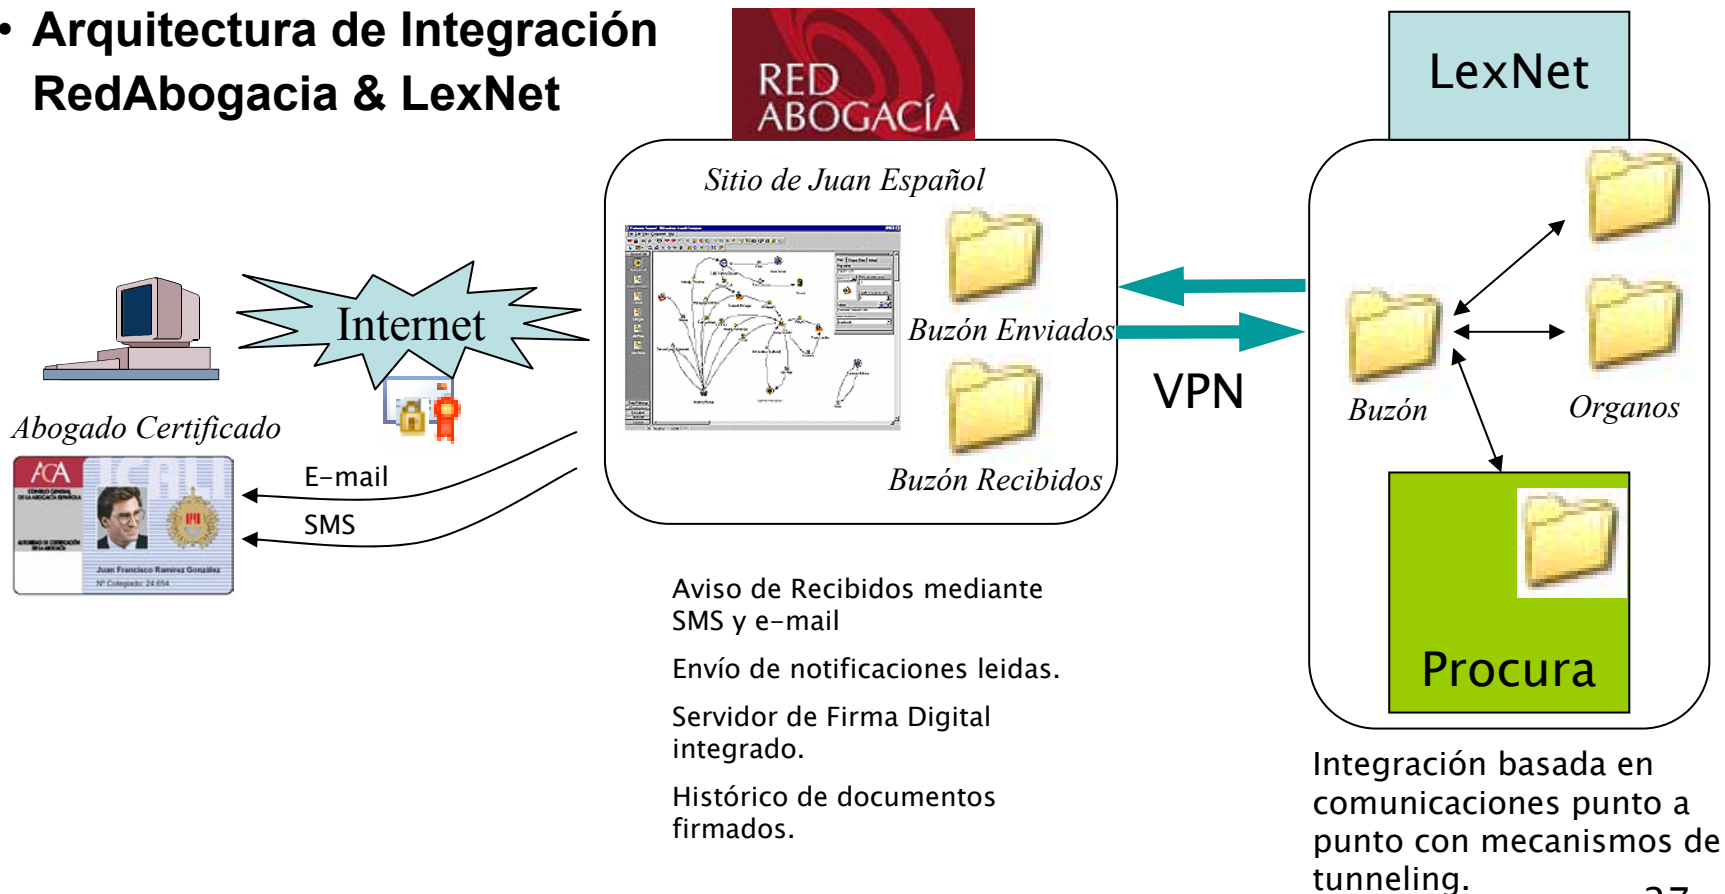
• Arquitectura de Integración RedAbogacia & LexNet

RED ABOGACÍA

LexNet

Sitio de Juan Español

Buzón Enviados

Buzón Recibidos

Internet

Abogado Certificado

ACA

E-mail

SMS

VPN

Buzón

Organos

Procura

Aviso de Recibidos mediante SMS y e-mail

Envío de notificaciones leidas.

Servidor de Firma Digital integrado.

Histórico de documentos firmados.

Integración basada en comunicaciones punto a punto con mecanismos de tunneling.